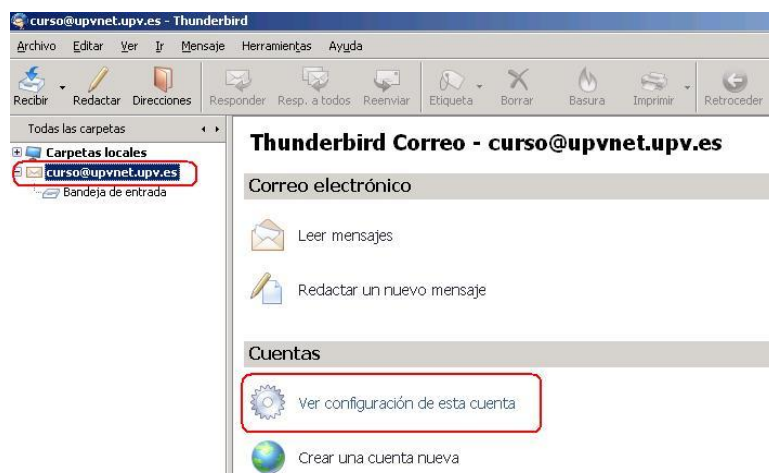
curso@upvnet.upv.es - Thunderbird

Archivo Editar Ver Ir Mensaje Herramientas Ayuda

Recibir Redactar Direcciones Responder Resp. a todos Reenviar Etiqueta Borrar Basura Imprimir Retroceder

Todas las carpetas

Carpetas locales
curso@upvnet.upv.es
Bandeja de entrada

Thunderbird Correo - curso@upvnet.upv.es

Correo electrónico

Leer mensajes

Redactar un nuevo mensaje

Cuentas

Ver configuración de esta cuenta

Crear una cuenta nueva